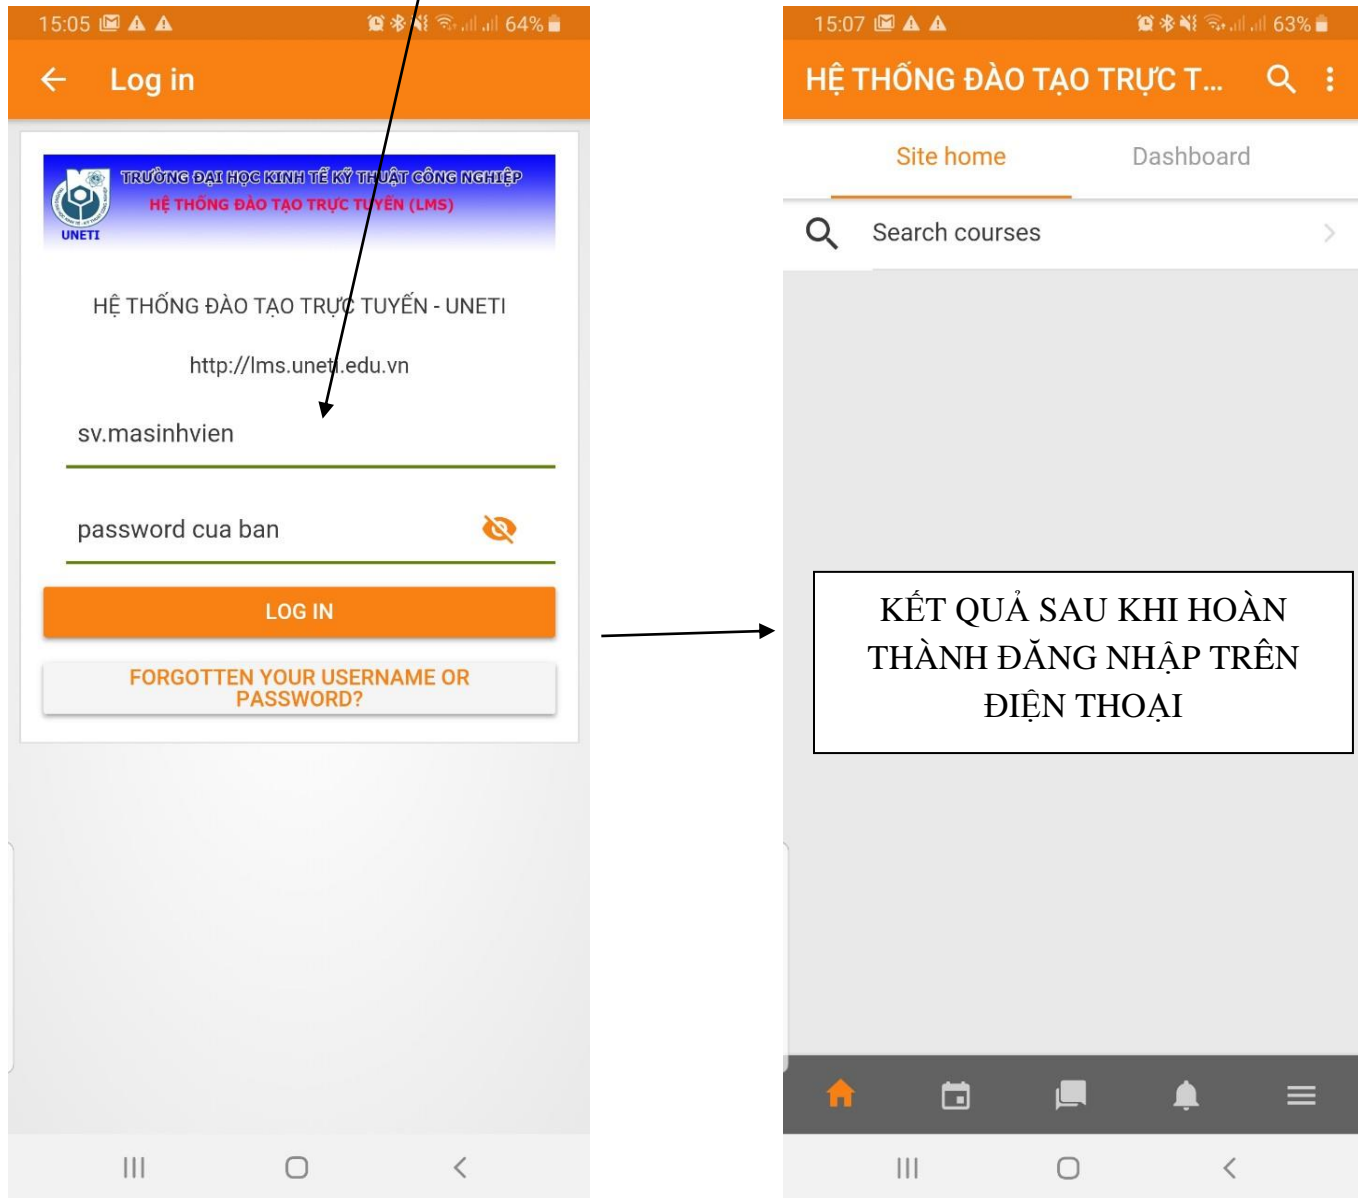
15:05 64%

Log in

TRƯỜNG ĐẠI HỌC KINH TẾ KỸ THUẬT CÔNG NGHIỆP
HỆ THỐNG ĐÀO TẠO TRỰC TUYẾN (LMS)
UNETI

HỆ THỐNG ĐÀO TẠO TRỰC TUYẾN - UNETI

http://lms.uneti.edu.vn

sv.masinhvien

password cua ban

LOG IN

FORGOTTEN YOUR USERNAME OR PASSWORD?

15:07 63%

HỆ THỐNG ĐÀO TẠO TRỰC T...

Site home

Dashboard

Search courses

KẾT QUẢ SAU KHI HOÀN THÀNH ĐĂNG NHẬP TRÊN ĐIỆN THOẠI